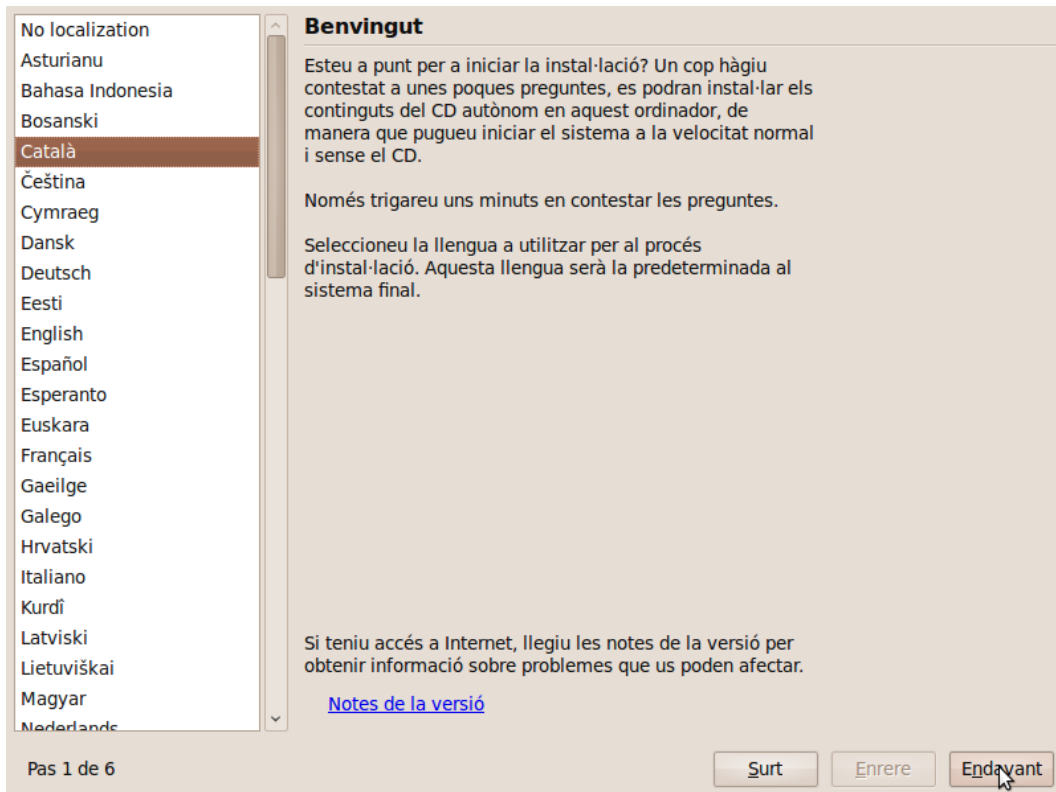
No localization
Asturianu
Bahasa Indonesia
Bosanski
Català
Čeština
Cymraeg
Dansk
Deutsch
Eesti
English
Español
Esperanto
Euskara
Français
Gaeilge
Galego
Hrvatski
Italiano
Kurdî
Latviski
Lietuviškai
Magyar
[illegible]

Benvingut

Esteu a punt per a iniciar la instal·lació? Un cop hàgiu contestat a unes poques preguntes, es podran instal·lar els continguts del CD autònom en aquest ordinador, de manera que pugueu iniciar el sistema a la velocitat normal i sense el CD.

Només trigareu uns minuts en contestar les preguntes.

Seleccioneu la llengua a utilitzar per al procés d'instal·lació. Aquesta llengua serà la predeterminada al sistema final.

Si teniu accés a Internet, llegiu les notes de la versió per obtenir informació sobre problemes que us poden afectar.

Notes de la versió

Pas 1 de 6

Surt

Enrere

Endavant